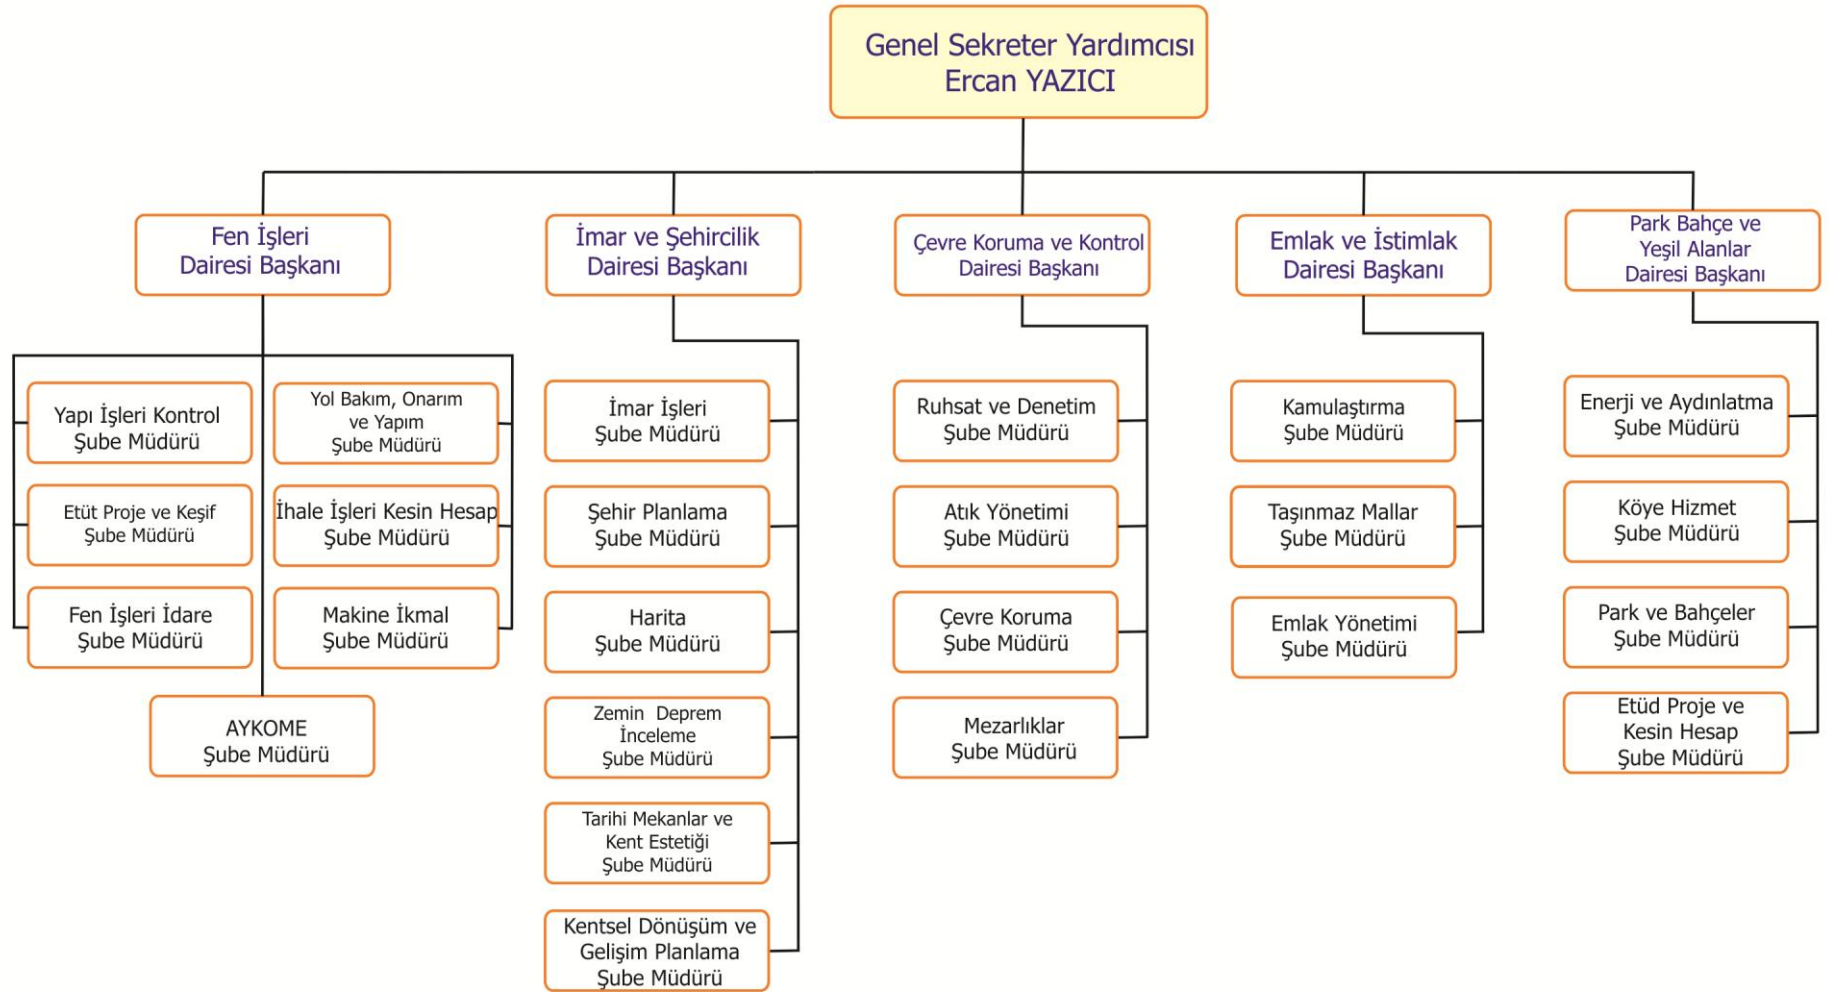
Genel Sekreter Yardımcısı
Ercan YAZICI

Fen İşleri
Dairesi Başkanı

Yapı İşleri Kontrol
Şube Müdürü

Yol Bakım, Onarım ve Yapım
Şube Müdürü

Etüt Proje ve Keşif
Şube Müdürü

İhale İşleri Kesin Hesap
Şube Müdürü

Fen İşleri İdare
Şube Müdürü

Makine İkmal
Şube Müdürü

AYKOME
Şube Müdürü

İmar ve Şehircilik
Dairesi Başkanı

İmar İşleri
Şube Müdürü

Şehir Planlama
Şube Müdürü

Harita
Şube Müdürü

Zemin Deprem İnceleme
Şube Müdürü

Tarihi Mekanlar ve Kent Estetiği
Şube Müdürü

Kentsel Dönüşüm ve Gelişim Planlama
Şube Müdürü

Çevre Koruma ve Kontrol
Dairesi Başkanı

Ruhsat ve Denetim
Şube Müdürü

Atık Yönetimi
Şube Müdürü

Çevre Koruma
Şube Müdürü

Mezarlıklar
Şube Müdürü

Emlak ve İstimlak
Dairesi Başkanı

Kamulaştırma
Şube Müdürü

Taşınmaz Mallar
Şube Müdürü

Emlak Yönetimi
Şube Müdürü

Park Bahçe ve Yeşil Alanlar
Dairesi Başkanı

Enerji ve Aydınlatma
Şube Müdürü

Köye Hizmet
Şube Müdürü

Park ve Bahçeler
Şube Müdürü

Etüd Proje ve Kesin Hesap
Şube Müdürü